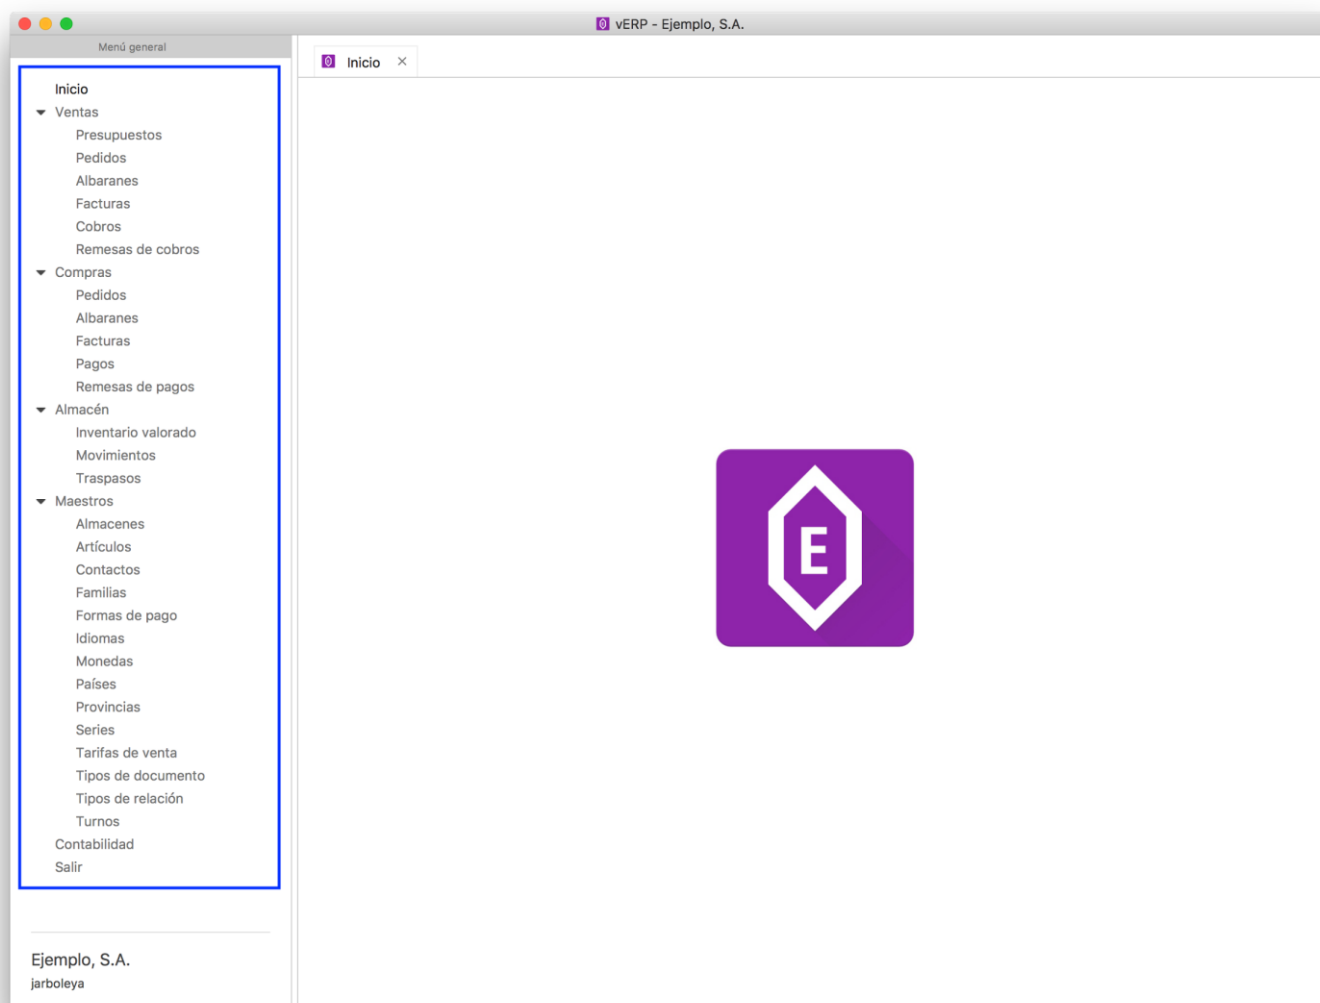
vERP - Ejemplo, S.A.

Menú general

Inicio
Ventas
Presupuestos
Pedidos
Albaranes
Facturas
Cobros
Remesas de cobros
Compras
Pedidos
Albaranes
Facturas
Pagos
Remesas de pagos
Almacén
Inventario valorado
Movimientos
Traspasos
Maestros
Almacenes
Artículos
Contactos
Familias
Formas de pago
Idiomas
Monedas
Países
Provincias
Series
Tarifas de venta
Tipos de documento
Tipos de relación
Turnos
Contabilidad
Salir

Ejemplo, S.A.
jarboleya

Inicio ×

E